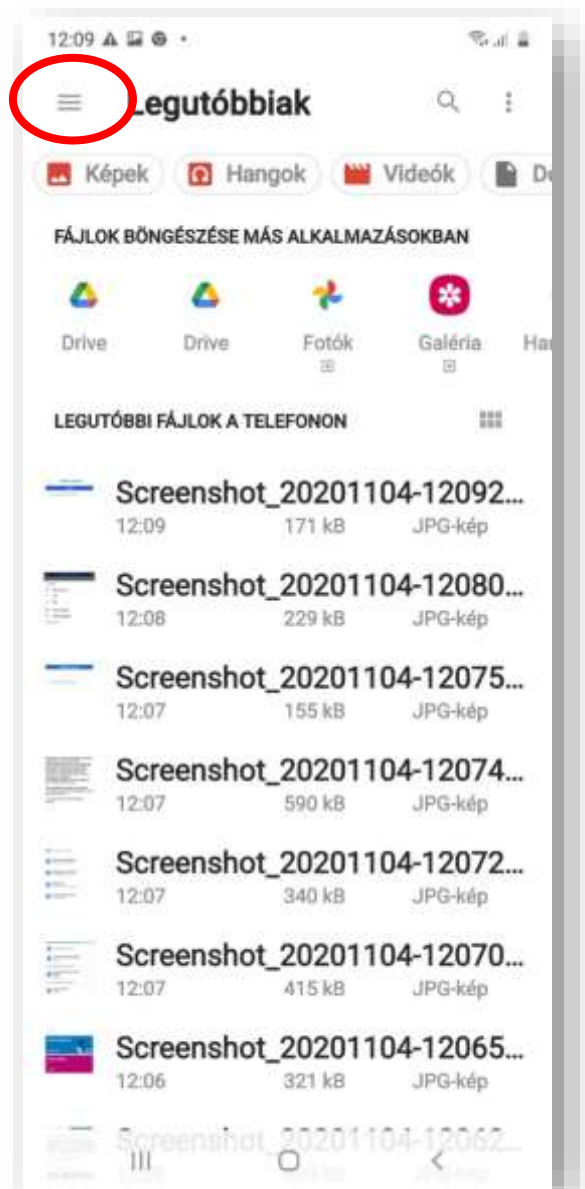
12:09

Legutóbbiak

Képek Hangok Videók D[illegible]

FÁJLOK BÖNGÉSZÉSE MÁS ALKALMAZÁSOKBAN

Drive Drive Fotók Galéria Ha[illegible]

LEGUTÓBBI FÁJLOK A TELEFONON

Screenshot_20201104-12092...
12:09 171 kB JPG-kép

Screenshot_20201104-12080...
12:08 229 kB JPG-kép

Screenshot_20201104-12075...
12:07 155 kB JPG-kép

Screenshot_20201104-12074...
12:07 590 kB JPG-kép

Screenshot_20201104-12072...
12:07 340 kB JPG-kép

Screenshot_20201104-12070...
12:07 415 kB JPG-kép

Screenshot_20201104-12065...
12:06 321 kB JPG-kép

Screenshot_20201104-12062...